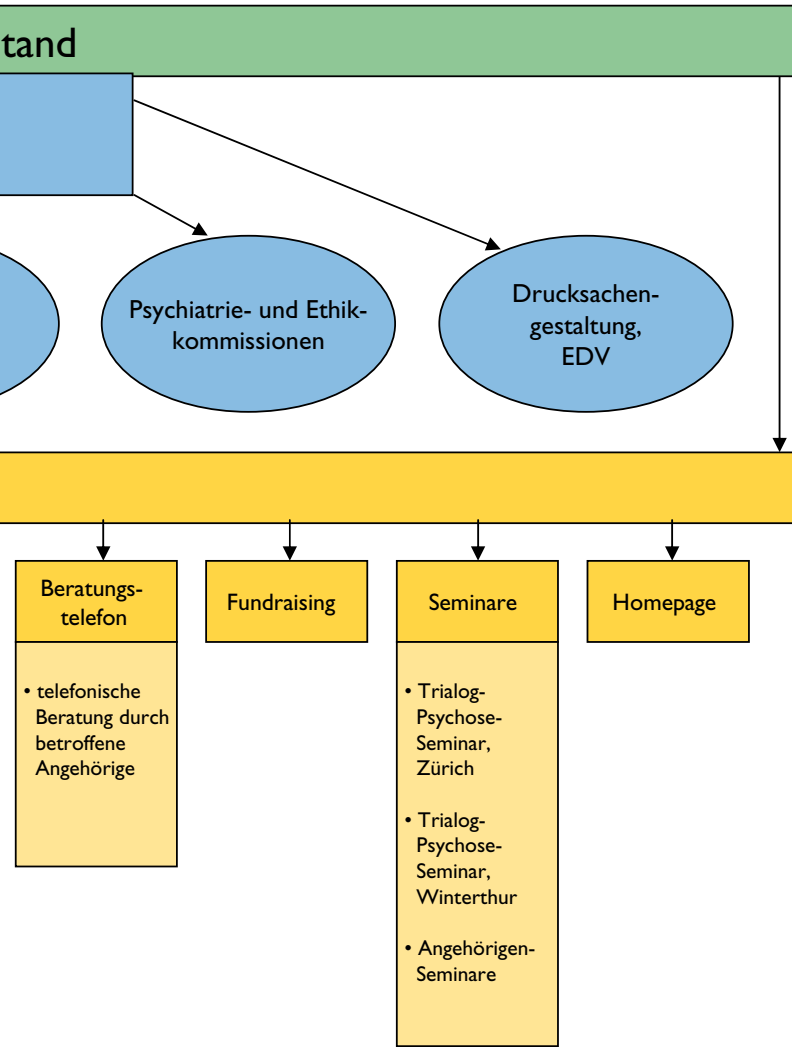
tand

Psychiatrie- und Ethikkommissionen

Drucksachengestaltung, EDV

Beratungstelefon

• telefonische Beratung durch betroffene Angehörige

Fundraising

Seminare

• Trialog-Psychose-Seminar, Zürich

• Trialog-Psychose-Seminar, Winterthur

• Angehörigen-Seminare

Homepage